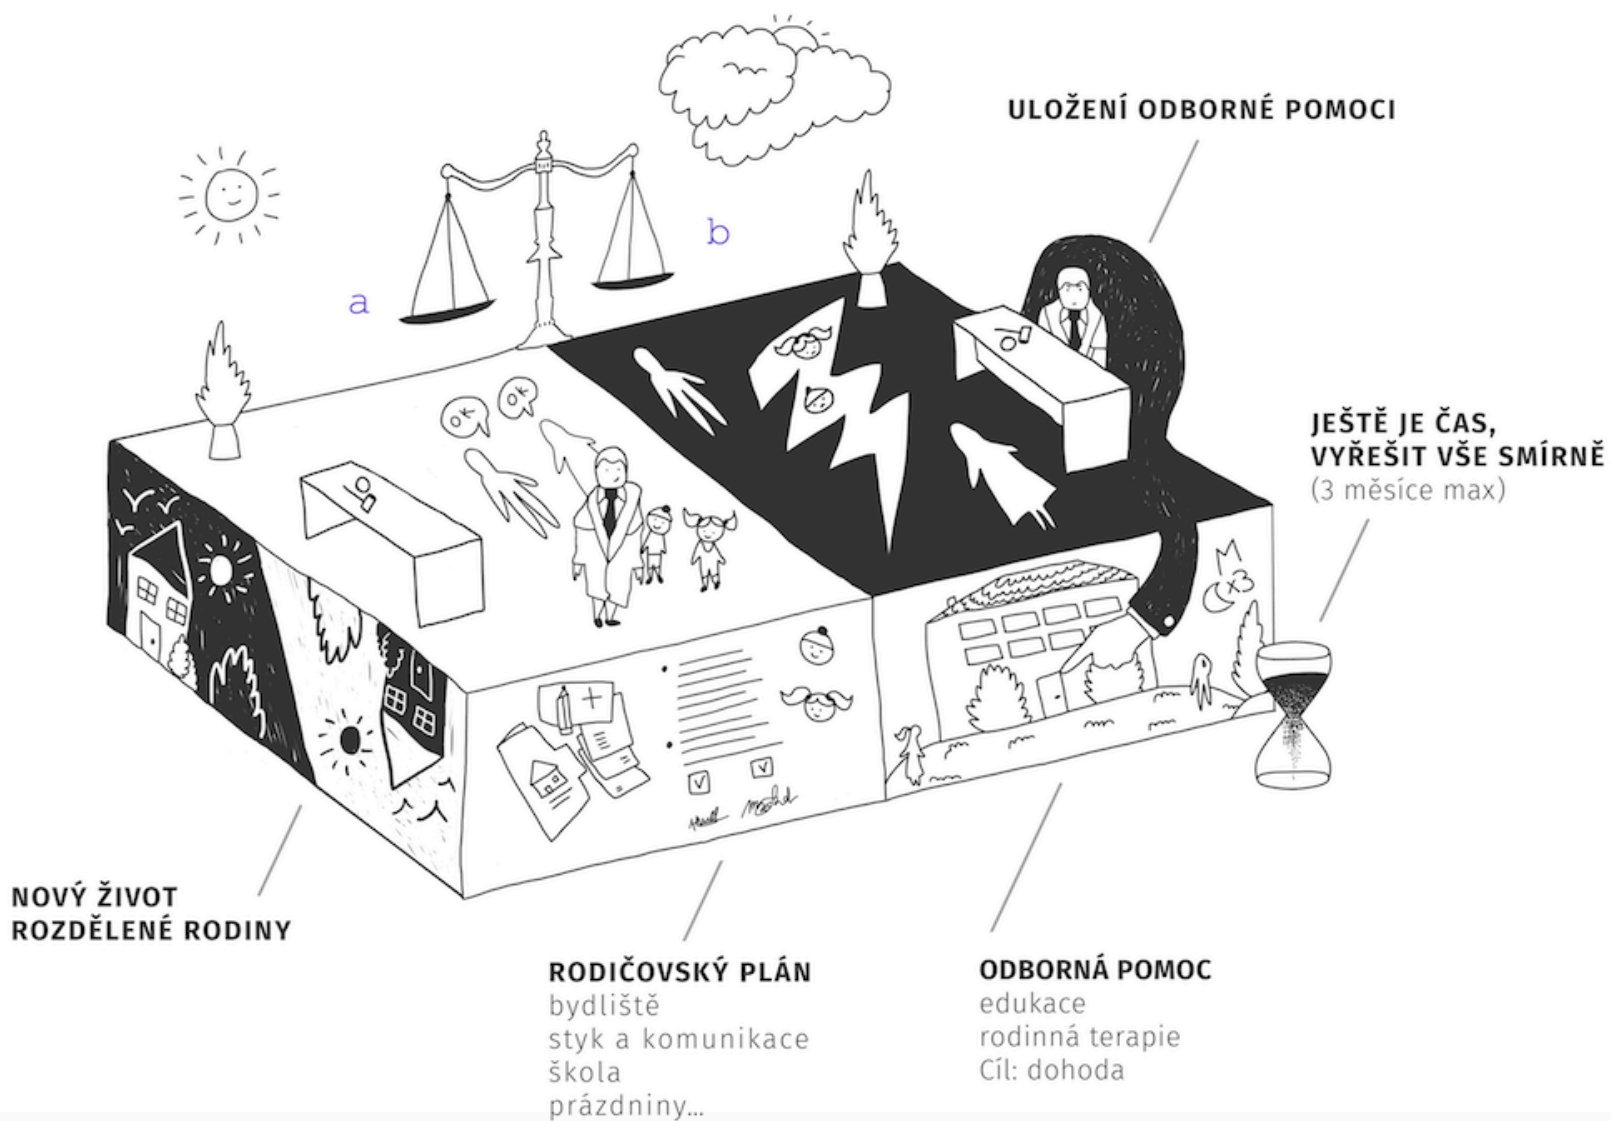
ULOŽENÍ ODBORNÉ POMOCI

a

b

ok

ok

JEŠTĚ JE ČAS, VYŘEŠIT VŠE SMÍRNĚ
(3 měsíce max)

NOVÝ ŽIVOT
ROZDĚLENÉ RODINY

RODIČOVSKÝ PLÁN
bydliště
styk a komunikace
škola
prázdniny...

ODBORNÁ POMOC
edukace
rodinná terapie
Cíl: dohoda